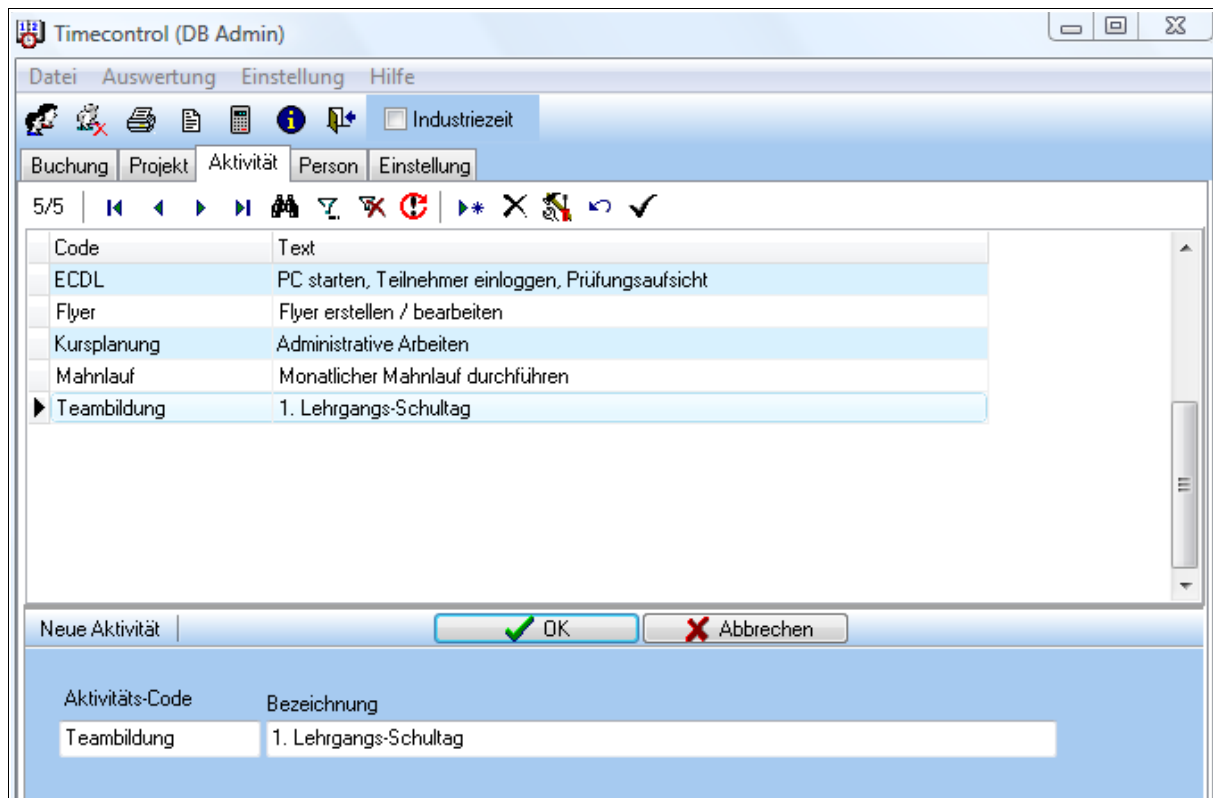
Timecontrol (DB Admin)

Datei Auswertung Einstellung Hilfe

Industriezeit

Buchung Projekt Aktivität Person Einstellung

5/5

| Code | Text |
|---|---|
| ECDL | PC starten, Teilnehmer einloggen, Prüfungsaufsicht |
| Flyer | Flyer erstellen / bearbeiten |
| Kursplanung | Administrative Arbeiten |
| Mahnlauf | Monatlicher Mahnlauf durchführen |
| Teambildung | 1. Lehrgangs-Schultag |

Neue Aktivität

OK

Abbrechen

Aktivitäts-Code

Teambildung

Bezeichnung

1. Lehrgangs-Schultag